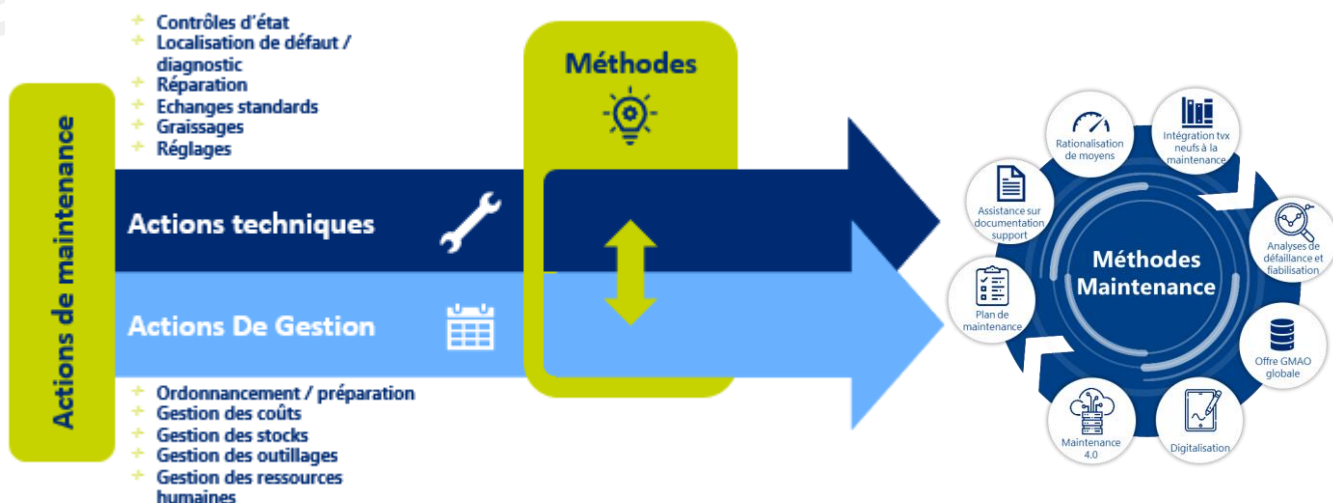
Contrôles d'état
Localisation de défaut / diagnostic
Réparation
Echanges standards
Graissages
Réglages

Actions de maintenance

Méthodes

Actions techniques

Actions De Gestion

Ordonnancement / préparation
Gestion des coûts
Gestion des stocks
Gestion des outillages
Gestion des ressources humaines

Rationalisation de moyens

Intégration tvx neufs à la maintenance

Analyses de défaillance et fiabilisation

Offre GMAO globale

Digitalisation

Maintenance 4.0

Plan de maintenance

Assistance sur documentation support

Méthodes Maintenance